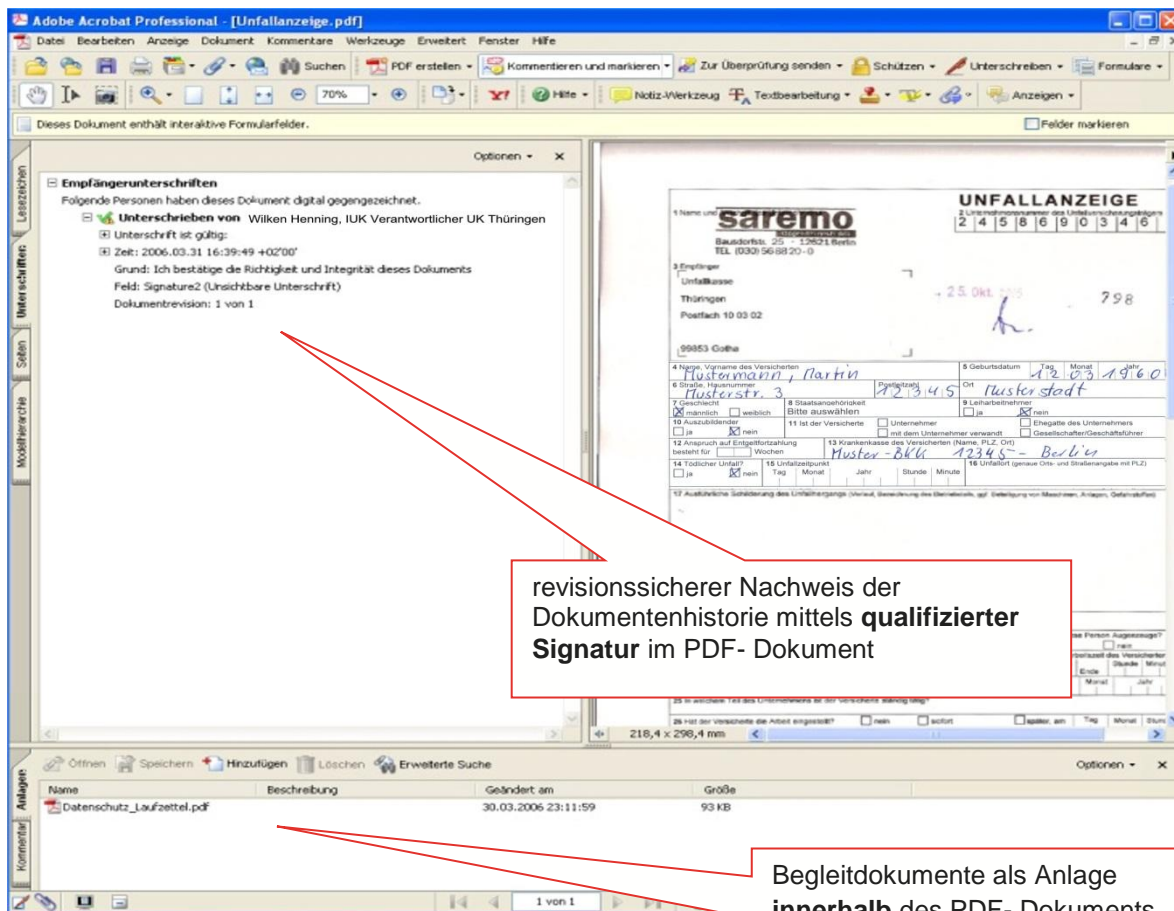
Adobe Acrobat Professional - [Unfallanzeige.pdf]

Datei Bearbeiten Anzeige Dokument Kommentare Werkzeuge Erweitert Fenster Hilfe

Suchen PDF erstellen Kommentieren und markieren Zur Überprüfung senden Schützen Unterschreiben Formulare

70% Hilfe Notiz-Werkzeug Textbearbeitung Anzeigen

Dieses Dokument enthält interaktive Formularfelder.

Felder markieren

Lesezeichen Unterschriften Seiten Modellhierarchie

Optionen

Empfängerunterschriften

Folgende Personen haben dieses Dokument digital gegengezeichnet.

Unterschrieben von Wilken Henning, IUK Verantwortlicher UK Thüringen

Unterschrift ist gültig:

Zeit: 2006.03.31 16:39:49 +02'00'

Grund: Ich bestätige die Richtigkeit und Integrität dieses Dokuments

Feld: Signature2 (Unsichtbare Unterschrift)

Dokumentrevision: 1 von 1

UNFALLANZEIGE

1 Name und saremo

Bausdorfstr. 25 · 12621 Berlin
TEL (030) 568820-0

2 4 5 8 6 9 0 3 4 6

3 Empfänger
Unfallkasse
Thüringen
Postfach 10 03 02

99853 Gotha

25. Okt. 2005

798

4 Name, Vorname des Versicherten Mustermann, Martin
5 Geburtsdatum Tag Monat Jahr 1 2 0 3 1 9 6 0
6 Straße, Hausnummer Musterstr. 3
Postleitzahl 1 2 3 4 5
Ort Musterstadt
7 Geschlecht männlich weiblich
8 Staatsangehörigkeit Bitte auswählen
9 Leiharbeitnehmer ja nein
10 Auszubildender ja nein
11 Ist der Versicherte Unternehmer mit dem Unternehmer verwandt Ehegatte des Unternehmers Gesellschafter/Geschäftsführer
12 Anspruch auf Entgeltfortzahlung besteht für Wochen
13 Krankenkasse des Versicherten (Name, PLZ, Ort) Muster-BKK 12345 - Berlin
14 Tödlicher Unfall? ja nein
15 Unfallzeitpunkt Tag Monat Jahr Stunde Minute
16 Unfallort (genaue Orts- und Straßenangabe mit PLZ)
17 Ausführliche Schilderung des Unfallhergangs

revisionssicherer Nachweis der Dokumentenhistorie mittels **qualifizierter Signatur** im PDF- Dokument

218,4 x 298,4 mm

Öffnen Speichern Hinzufügen Löschen Erweiterte Suche

Optionen

| Name | Beschreibung | Geändert am | Größe |
|---|---|---|---|
| Datenschutz_Laufzettel.pdf | | 30.03.2006 23:11:59 | 93 KB |

Anlagen Kommentare

1 von 1

Begleitdokumente als Anlage **innerhalb** des PDF- Dokuments